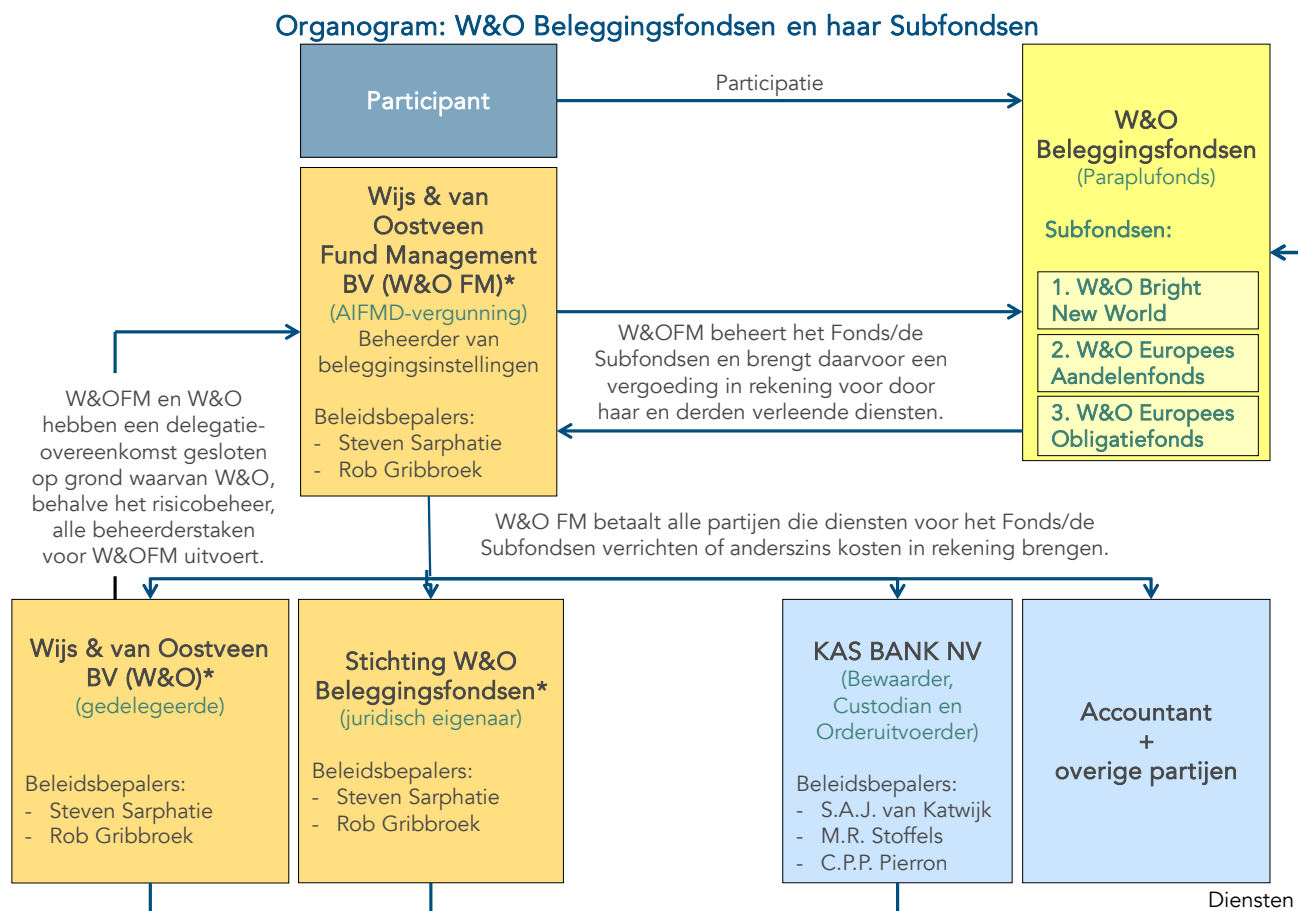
Organogram: W&O Beleggingsfondsen en haar Subfondsen

Participant

Participatie

W&O Beleggingsfondsen
(Paraplufonds)

Subfondsen:

1. W&O Bright New World

2. W&O Europees Aandelenfonds

3. W&O Europees Obligatiefonds

Wijs & van Oostveen Fund Management BV (W&O FM)*
(AIFMD-vergunning)
Beheerder van beleggingsinstellingen

Beleidsbepalers:
- Steven Sarphatie
- Rob Gribbroek

W&OFM beheert het Fonds/de Subfondsen en brengt daarvoor een vergoeding in rekening voor door haar en derden verleende diensten.

W&OFM en W&O hebben een delegatieovereenkomst gesloten op grond waarvan W&O, behalve het risicobeheer, alle beheerderstaken voor W&OFM uitvoert.

W&O FM betaalt alle partijen die diensten voor het Fonds/de Subfondsen verrichten of anderszins kosten in rekening brengen.

Wijs & van Oostveen BV (W&O)*
(gedelegeerde)

Beleidsbepalers:
- Steven Sarphatie
- Rob Gribbroek

Stichting W&O Beleggingsfondsen*
(juridisch eigenaar)

Beleidsbepalers:
- Steven Sarphatie
- Rob Gribbroek

KAS BANK NV
(Bewaarder, Custodian en Orderuitvoerder)

Beleidsbepalers:
- S.A.J. van Katwijk
- M.R. Stoffels
- C.P.P. Pierron

Accountant
+
overige partijen

Diensten